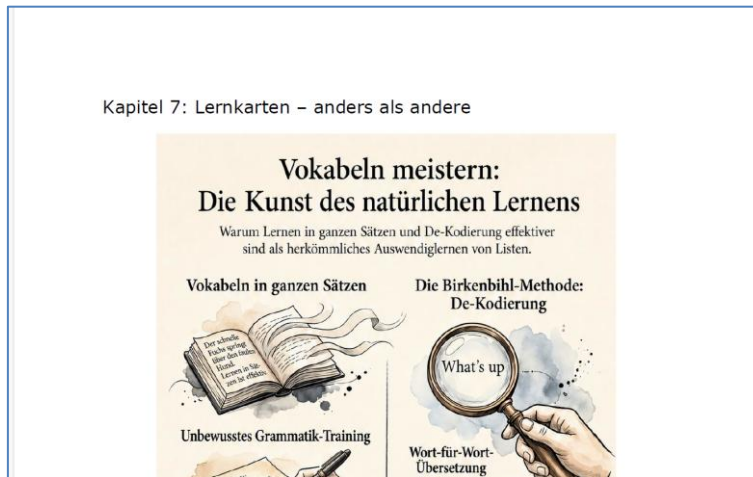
Kapitel 7: Lernkarten – anders als andere

Vokabeln meistern:
Die Kunst des natürlichen Lernens

Warum Lernen in ganzen Sätzen und De-Kodierung effektiver sind als herkömmliches Auswendiglernen von Listen.

Vokabeln in ganzen Sätzen

Der schnelle Fuchs springt über den faulen Hund. Lernen in Sätzen ist effektiv.

Unbewusstes Grammatik-Training

Die Birkenbihl-Methode: De-Kodierung

What's up

Wort-für-Wort-Übersetzung